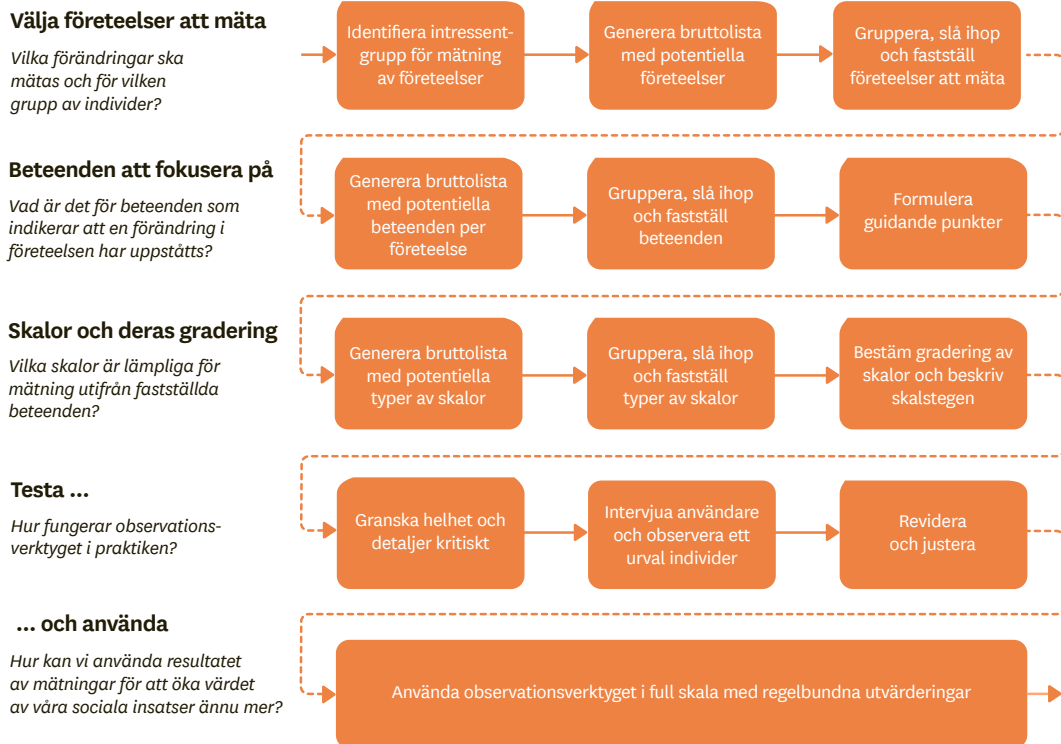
**Välja företeelser att mäta**

*Vilka förändringar ska mätas och för vilken grupp av individer?*

Identifiera intressentgrupp för mätning av företeelser

Generera bruttolista med potentiella företeelser

Gruppera, slå ihop och fastställ företeelser att mäta

**Beteenden att fokusera på**

*Vad är det för beteenden som indikerar att en förändring i företeelsen har uppståtts?*

Generera bruttolista med potentiella beteenden per företeelse

Gruppera, slå ihop och fastställ beteenden

Formulera guidande punkter

**Skalor och deras gradering**

*Vilka skalor är lämpliga för mätning utifrån fastställda beteenden?*

Generera bruttolista med potentiella typer av skalor

Gruppera, slå ihop och fastställ typer av skalor

Bestäm gradering av skalor och beskriv skalstegen

**Testa ...**

*Hur fungerar observationsverktyget i praktiken?*

Granska helhet och detaljer kritiskt

Intervjua användare och observera ett urval individer

Revidera och justera

**... och använda**

*Hur kan vi använda resultatet av mätningar för att öka värdet av våra sociala insatser ännu mer?*

Använda observationsverktyget i full skala med regelbundna utvärderingar